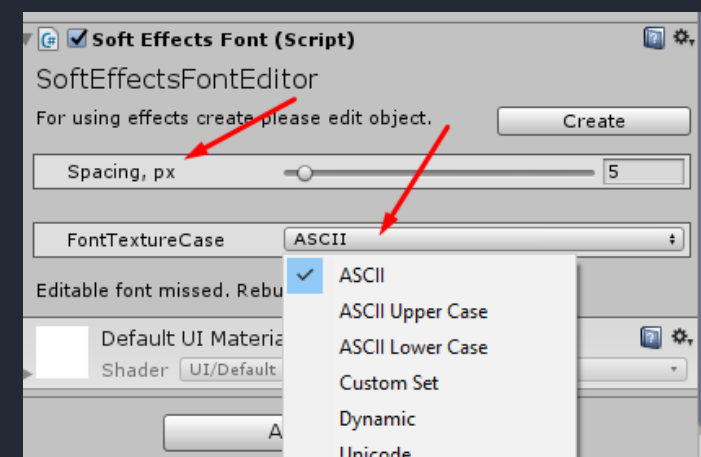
Soft Effects Font (Script)

SoftEffectsFontEditor

For using effects create please edit object.

Create

Spacing, px

5

FontTextureCase

ASCII

Editable font missed. Rebu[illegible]

Default UI Materia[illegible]

Shader UI/Default

A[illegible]

ASCII

ASCII Upper Case

ASCII Lower Case

Custom Set

Dynamic

Unicode